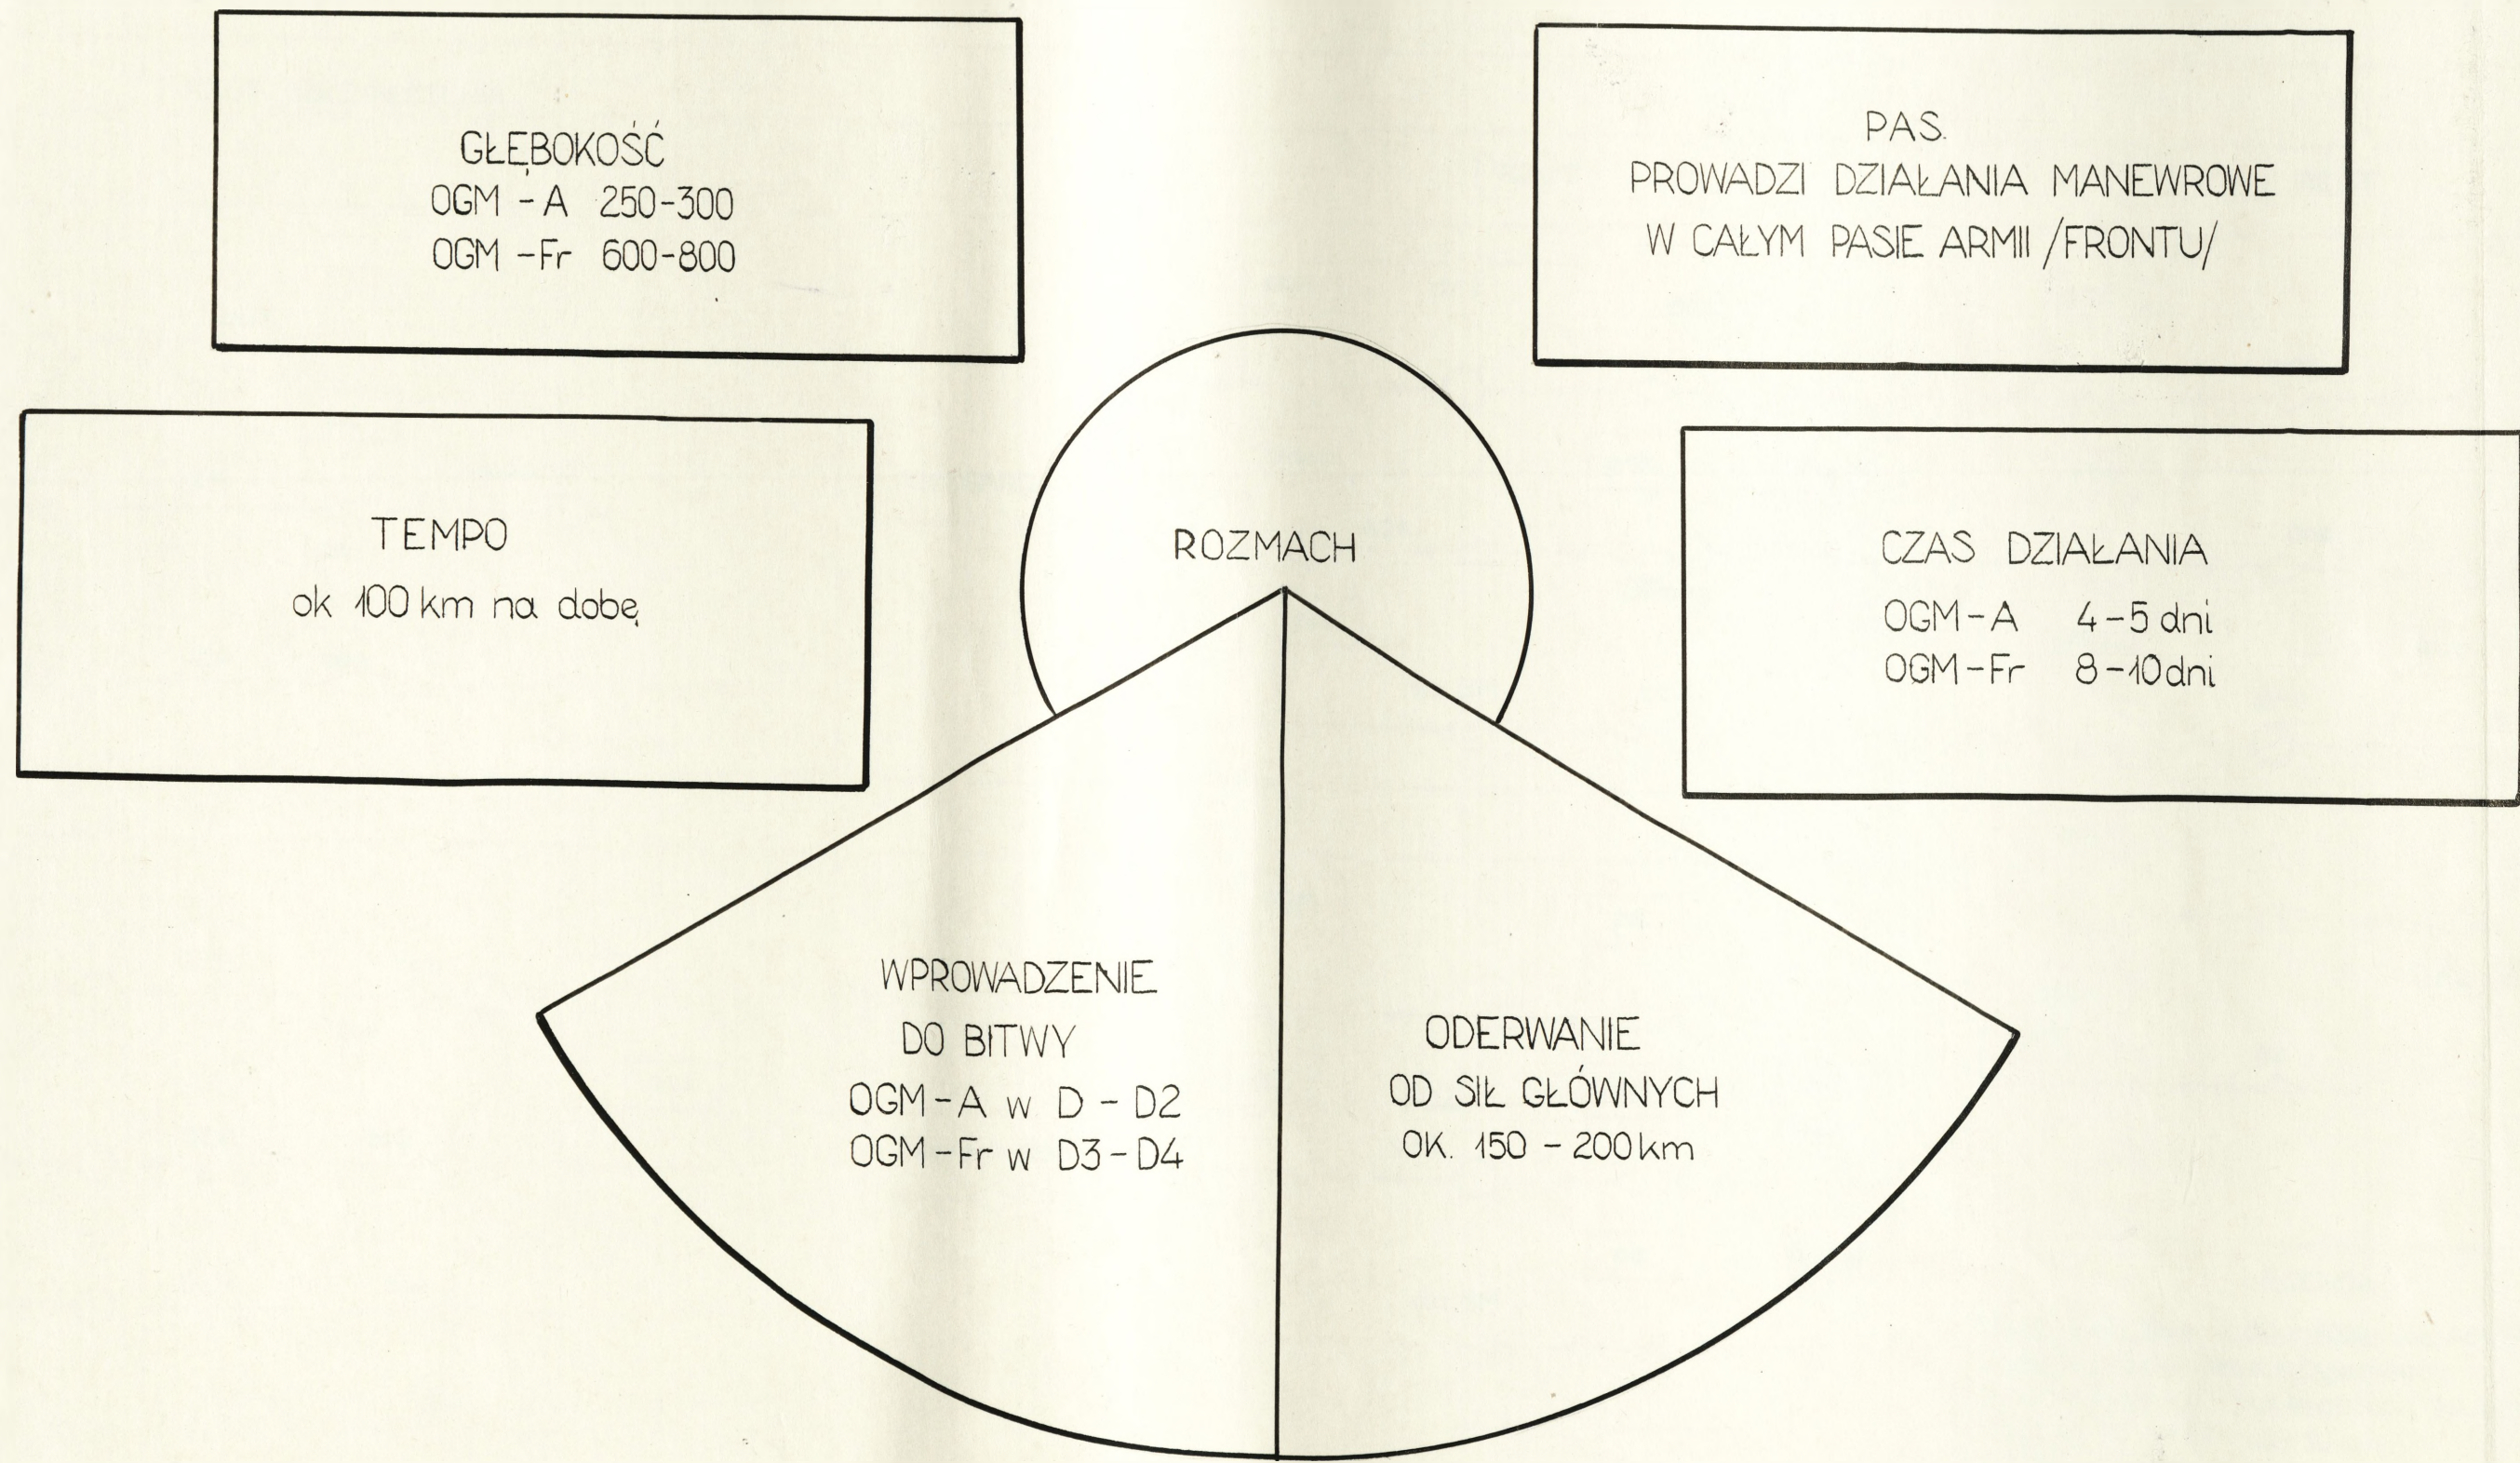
GŁĘBOKOŚĆ
OGM - A 250-300
OGM -Fr 600-800

PAS.
PROWADZI DZIAŁANIA MANEWROWE
W CAŁYM PASIE ARMII /FRONTU/

TEMPO
ok 100 km na dobę

ROZMACH

CZAS DZIAŁANIA
OGM-A 4-5 dni
OGM-Fr 8-10 dni

WPROWADZENIE
DO BITWY
OGM-A w D - D2
OGM-Fr w D3 - D4

ODERWANIE
OD SIŁ GŁÓWNYCH
OK. 150 - 200 km